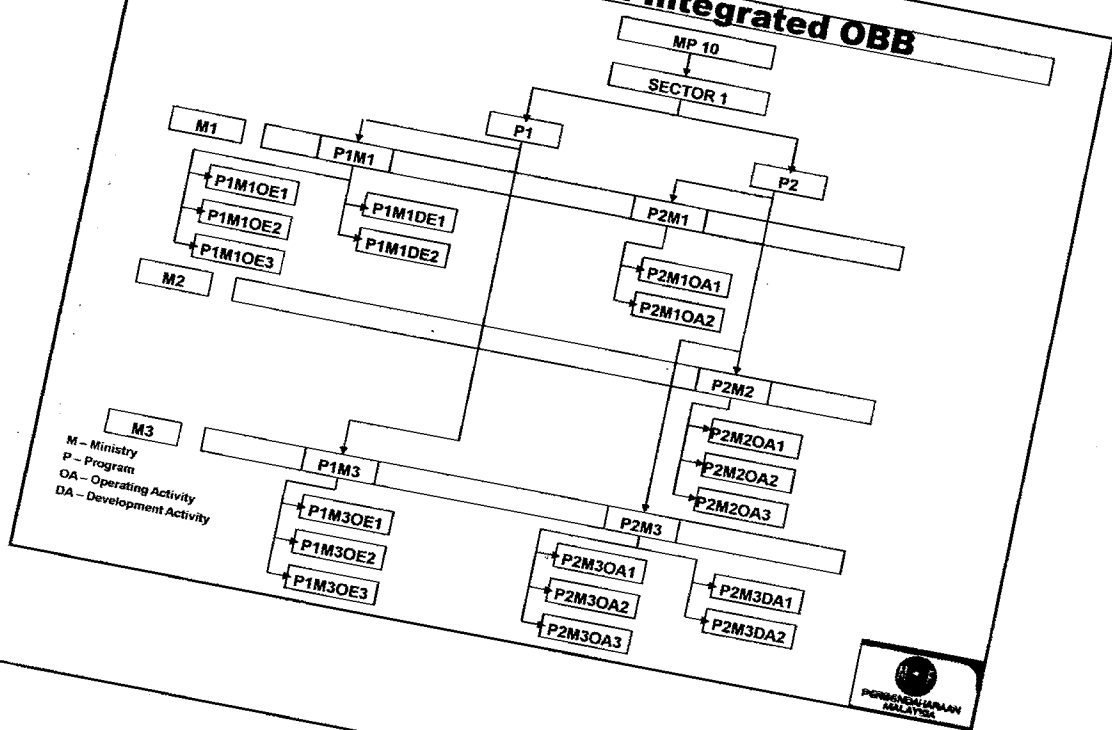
Integrated OBB

MP 10

SECTOR 1

M1

P1

P1M1

P2

P1M1OE1

P1M1OE2

P1M1OE3

P1M1DE1

P1M1DE2

P2M1

P2M1OA1

P2M1OA2

M2

P2M2

P2M2OA1

P2M2OA2

P2M2OA3

M3

M – Ministry
P – Program
OA – Operating Activity
DA – Development Activity

P1M3

P1M3OE1

P1M3OE2

P1M3OE3

P2M3

P2M3OA1

P2M3OA2

P2M3OA3

P2M3DA1

P2M3DA2

PERBENDAHARAAN MALAYSIA